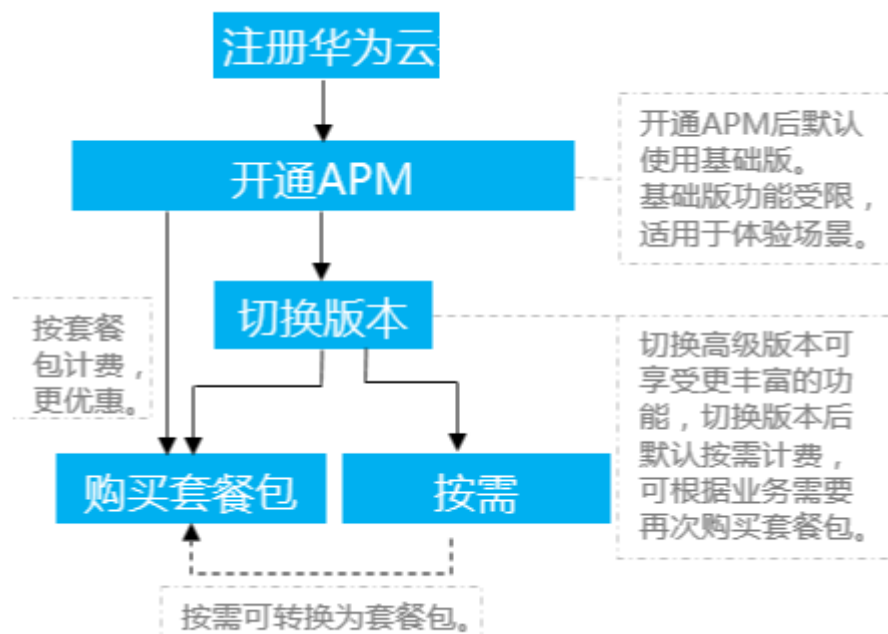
注册华为云

开通APM

开通APM后默认使用基础版。基础版功能受限，适用于体验场景。

切换版本

按套餐包计费，更优惠。

切换高级版本可享受更丰富的功能，切换版本后默认按需计费，可根据业务需要再次购买套餐包。

购买套餐包

按需

按需可转换为套餐包。